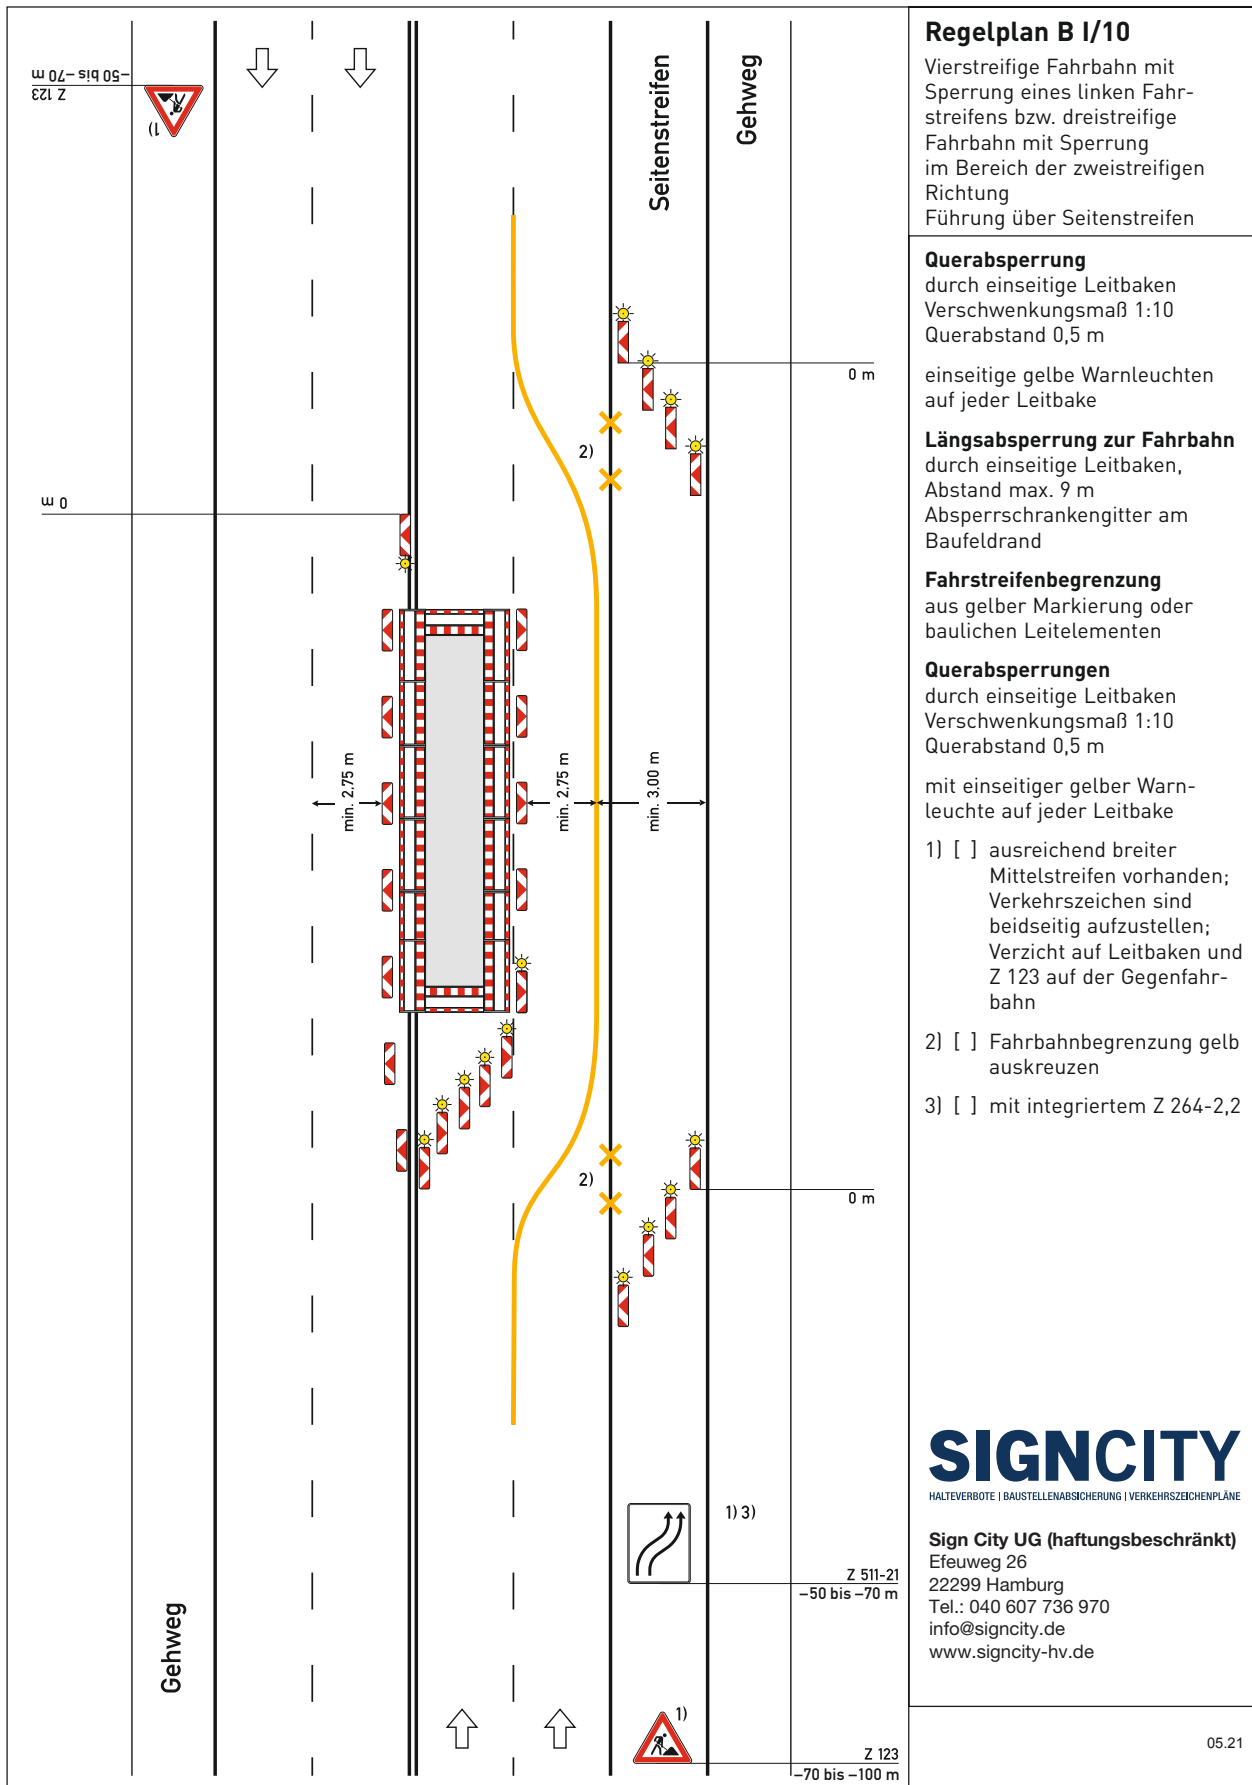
Z 123
–50 bis –70 m
1)

Seitenstreifen

Gehweg

0 m

2)

0 m

min. 2,75 m

min. 2,75 m

min. 3,00 m

2)

0 m

1) 3)

Z 511-21
–50 bis –70 m

1)

Z 123
–70 bis –100 m

Gehweg

Regelplan B I/10

Vierstreifige Fahrbahn mit Sperrung eines linken Fahrstreifens bzw. dreistreifige Fahrbahn mit Sperrung im Bereich der zweistreifigen Richtung
Führung über Seitenstreifen

Querabsperrung
durch einseitige Leitbaken
Verschwenkungsmaß 1:10
Querabstand 0,5 m

einseitige gelbe Warnleuchten auf jeder Leitbake

Längsabsperrung zur Fahrbahn
durch einseitige Leitbaken, Abstand max. 9 m
Absperrschrankengitter am Baufeldrand

Fahrstreifenbegrenzung
aus gelber Markierung oder baulichen Leitelementen

Querabsperrungen
durch einseitige Leitbaken
Verschwenkungsmaß 1:10
Querabstand 0,5 m

mit einseitiger gelber Warnleuchte auf jeder Leitbake

1) [ ] ausreichend breiter Mittelstreifen vorhanden; Verkehrszeichen sind beidseitig aufzustellen; Verzicht auf Leitbaken und Z 123 auf der Gegenfahrbahn

2) [ ] Fahrbahnbegrenzung gelb auskreuzen

3) [ ] mit integriertem Z 264-2,2

SIGNCITY
HALTEVERBOTE | BAUSTELLENABSICHERUNG | VERKEHRSZEICHENPLÄNE

Sign City UG (haftungsbeschränkt)
Efeuweg 26
22299 Hamburg
Tel.: 040 607 736 970
info@signcity.de
www.signcity-hv.de

05.21